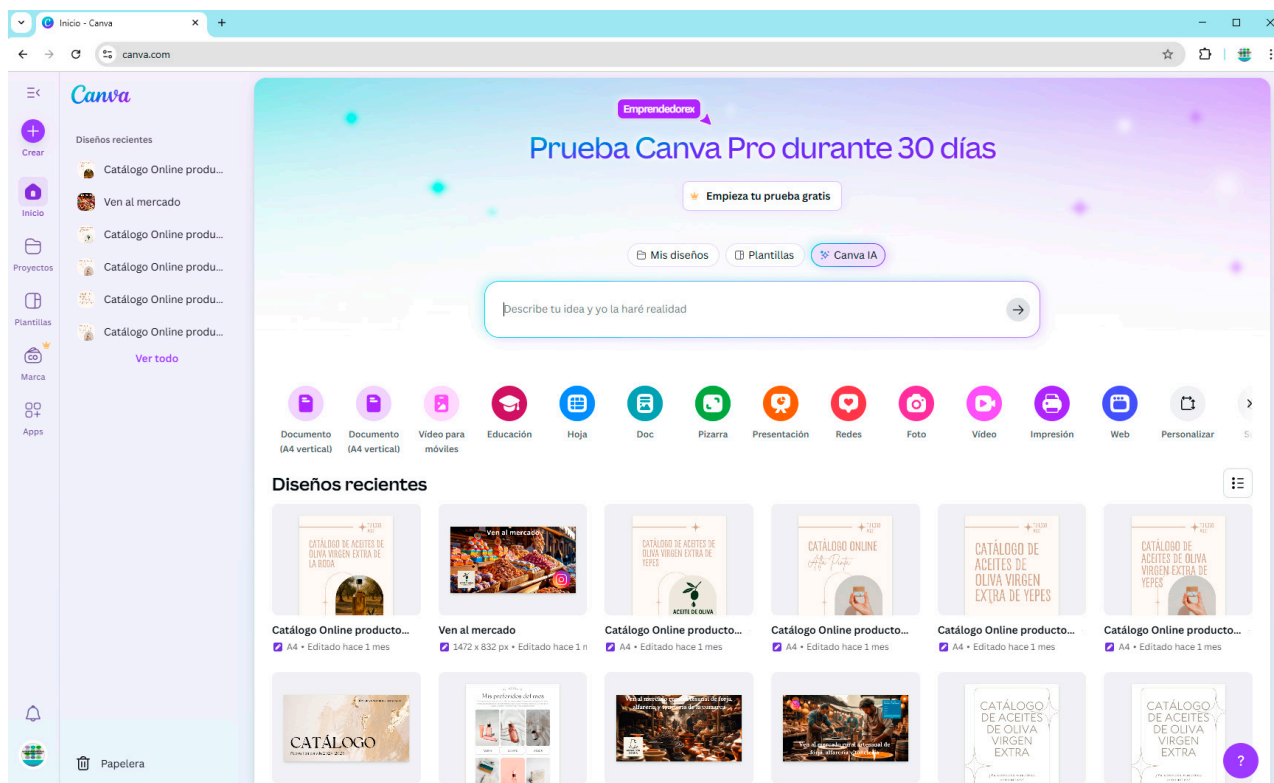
Inicio - Canva
canva.com

Canva
Crear
Inicio
Proyectos
Plantillas
Marca
Apps

Diseños recientes
Catálogo Online produ...
Ven al mercado
Catálogo Online produ...
Catálogo Online produ...
Catálogo Online produ...
Catálogo Online produ...
Ver todo

Papelera

Emprendedorex
Prueba Canva Pro durante 30 días
Empieza tu prueba gratis

Mis diseños
Plantillas
Canva IA

Describe tu idea y yo la haré realidad

Documento (A4 vertical)
Documento (A4 vertical)
Video para móviles
Educación
Hoja
Doc
Pizarra
Presentación
Redes
Foto
Video
Impresión
Web
Personalizar

Diseños recientes

CATÁLOGO DE ACEITES DE OLIVA VIRGEN EXTRA DE LA RODA
Ven al mercado
CATÁLOGO DE ACEITES DE OLIVA VIRGEN EXTRA DE YEPES
ACEITE DE OLIVA
CATÁLOGO ONLINE
CATÁLOGO DE ACEITES DE OLIVA VIRGEN EXTRA DE YEPES
CATÁLOGO DE ACEITES DE OLIVA VIRGEN EXTRA DE YEPES

Catálogo Online producto...
A4 • Editado hace 1 mes
Ven al mercado
1472 x 832 px • Editado hace 1 m
Catálogo Online producto...
A4 • Editado hace 1 mes
Catálogo Online producto...
A4 • Editado hace 1 mes
Catálogo Online producto...
A4 • Editado hace 1 mes
Catálogo Online producto...
A4 • Editado hace 1 mes

CATÁLOGO
Mis preferidos del mes
CATÁLOGO DE ACEITES DE OLIVA VIRGEN EXTRA
CATÁLOGO DE ACEITES DE OLIVA VIRGEN EXTRA
?